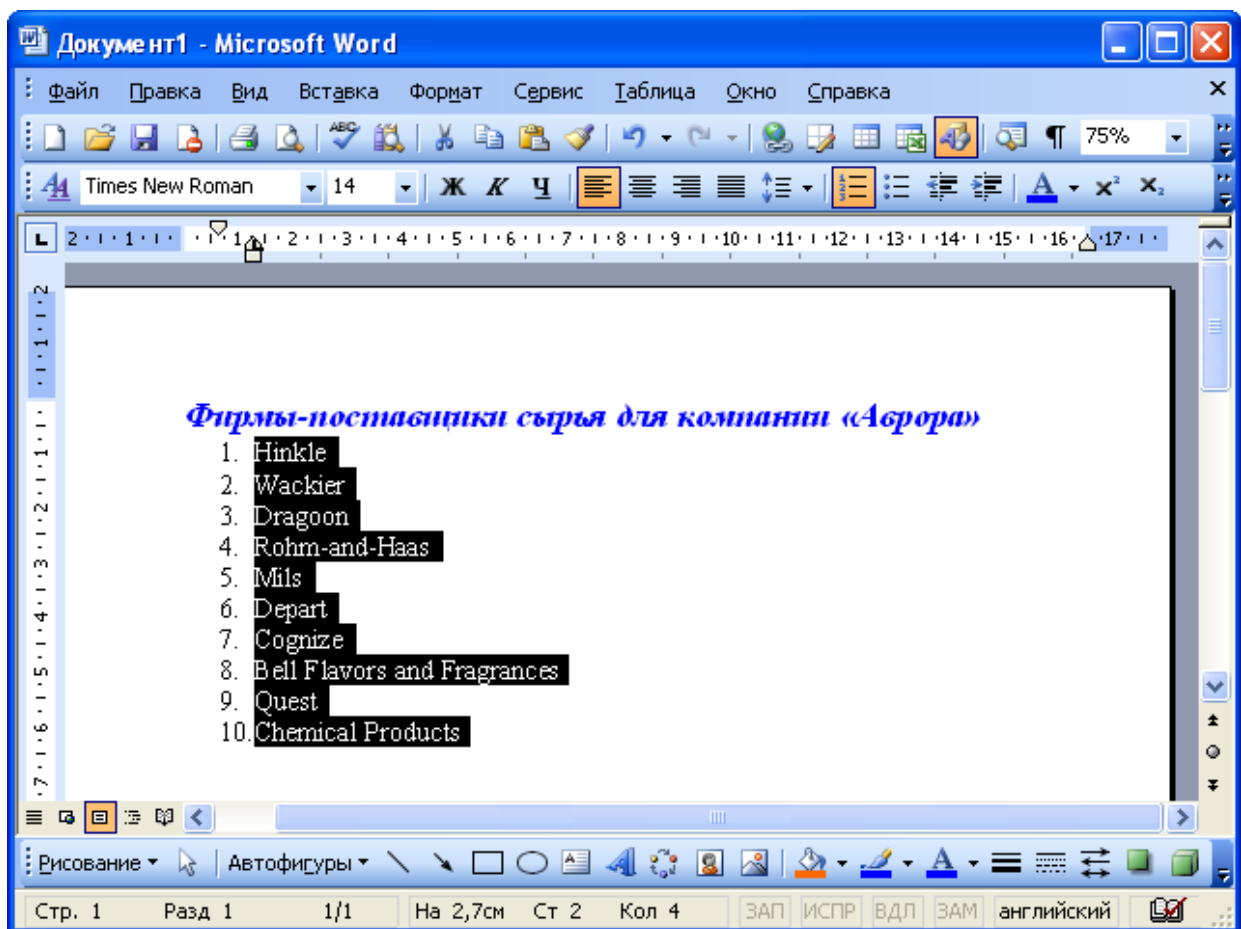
Документ1 - Microsoft Word

Файл Правка Вид Вставка Формат Сервис Таблица Окно Справка

75%

Times New Roman 14 Ж К Ч

2 · 1 · 1 · 1 · 2 · 3 · 4 · 5 · 6 · 7 · 8 · 9 · 10 · 11 · 12 · 13 · 14 · 15 · 16 · 17

Фирмы-поставщики сырья для компании «Аврора»

1. Hinkle
2. Wackier
3. Dragoon
4. Rohm-and-Haas
5. Mils
6. Depart
7. Cognize
8. Bell Flavors and Fragrances
9. Quest
10. Chemical Products

Рисование ▾ Автофигуры ▾

Стр. 1 Разд 1 1/1 На 2,7см Ст 2 Кол 4 ЗАП ИСПР ВДЛ ЗАМ английский